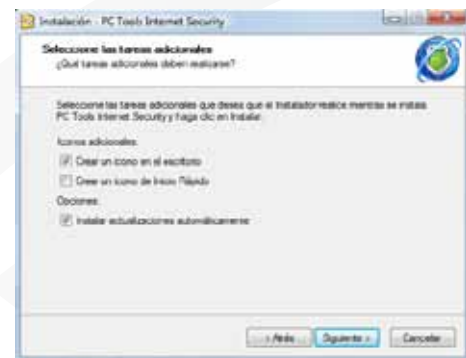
Instalación - PC Tools Internet Security

Seleccione las tareas adicionales
¿Qué tareas adicionales deben realizarse?

Seleccione las tareas adicionales que desea que el Instalador realice mientras se instala PC Tools Internet Security y haga clic en Instalar.

Iconos adicionales:

Crear un icono en el escritorio

Crear un icono de Inicio Rápido

Opciones:

Instalar actualizaciones automáticamente

< Atrás

Siguiente >

Cancelar